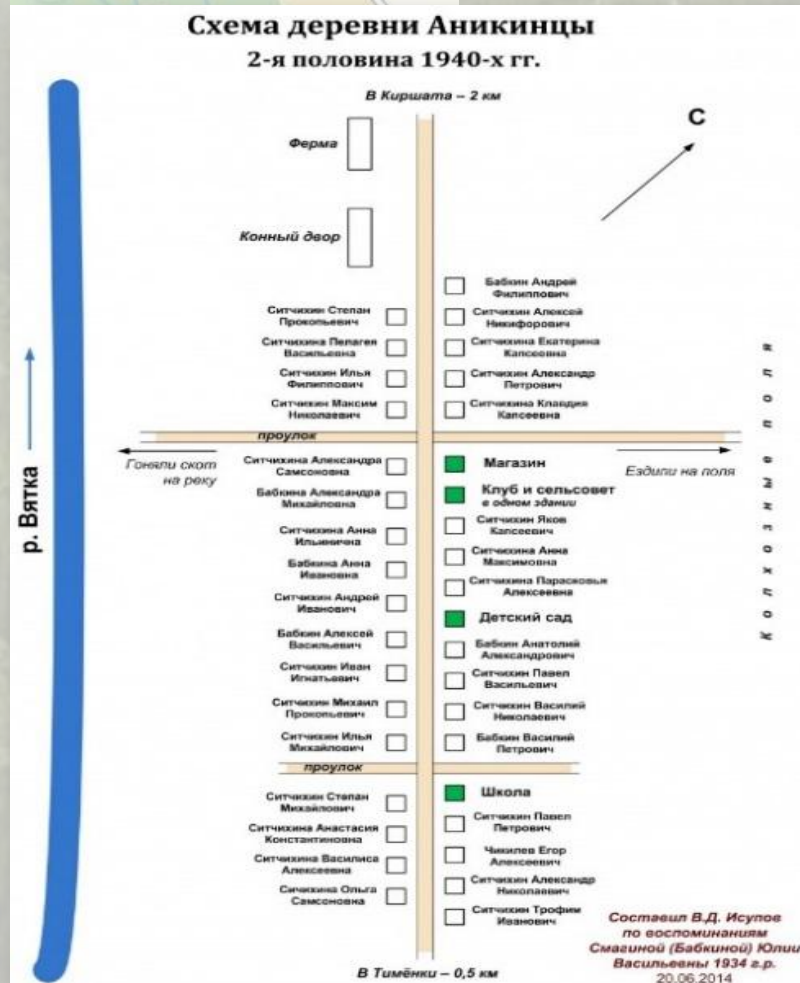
Схема деревни Аникинцы
2-я половина 1940-х гг.

В Киршата – 2 км

С

Ферма

Конный двор

р. Вятка

Ситчихин Степан Прокопьевич
Ситчихина Пелагея Васильевна
Ситчихин Илья Филиппович
Ситчихин Максим Николаевич

Бабкин Андрей Филиппович
Ситчихин Алексей Никифорович
Ситчихина Екатерина Капсеевна
Ситчихин Александр Петрович
Ситчихина Клавдия Капсеевна

колхозные поля

проулок

Гоняли скот на реку

Ездили на поля

Ситчихина Александра Самсоновна
Бабкина Александра Михайловна
Ситчихина Анна Ильинична
Бабкина Анна Ивановна
Ситчихин Андрей Иванович
Бабкин Алексей Васильевич
Ситчихин Иван Игнатьевич
Ситчихин Михаил Прокопьевич
Ситчихин Илья Михайлович

Магазин
Клуб и сельсовет в одном здании
Ситчихин Яков Капсеевич
Ситчихина Анна Максимовна
Ситчихина Парасковья Алексеевна
Детский сад
Бабкин Анатолий Александрович
Ситчихин Павел Васильевич
Ситчихин Василий Николаевич
Бабкин Василий Петрович

проулок

Ситчихин Степан Михайлович
Ситчихина Анастасия Константиновна
Ситчихина Василиса Алексеевна
Ситчихина Ольга Самсоновна

Школа
Ситчихин Павел Петрович
Чикилев Егор Алексеевич
Ситчихин Александр Николаевич
Ситчихин Трофим Иванович

Составил В.Д. Исупов по воспоминаниям Смагиной (Бабкиной) Юлии Васильевны 1934 г.р.
20.06.2014

В Тимёнки – 0,5 км